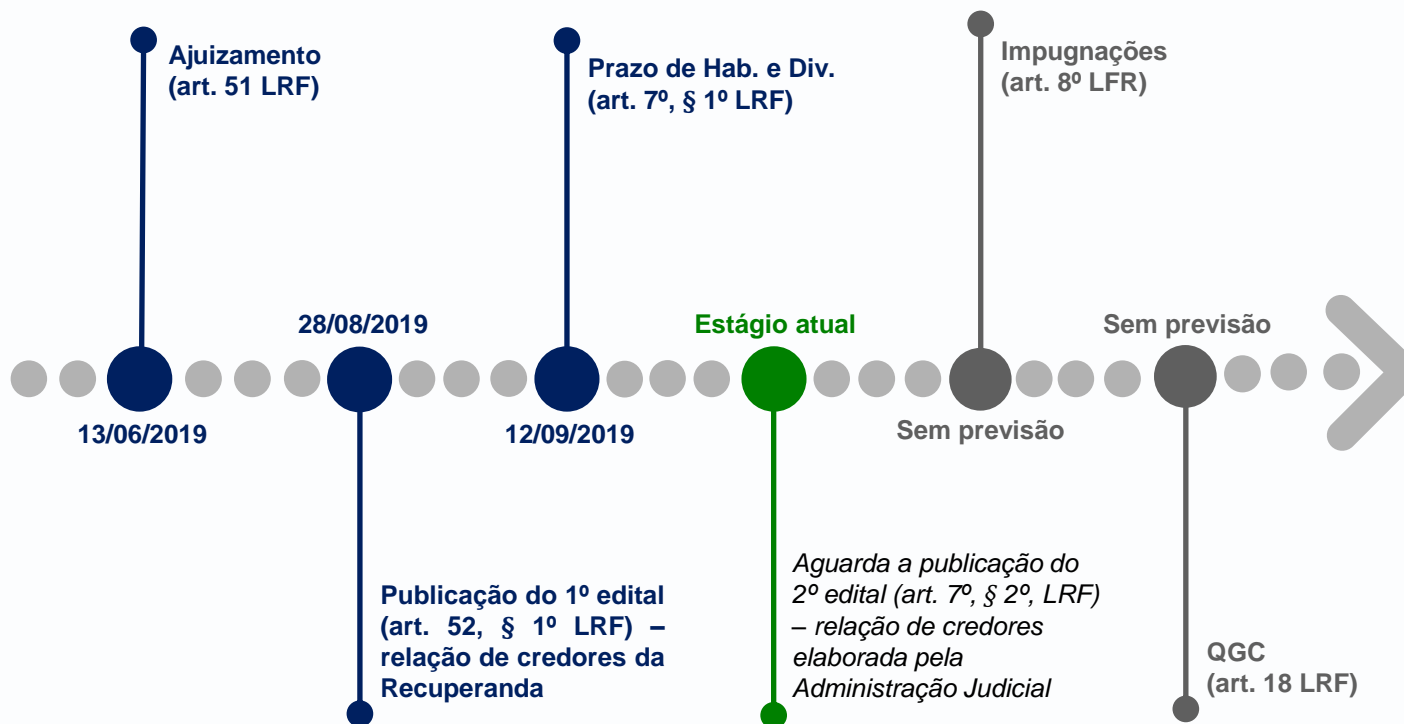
Ajuizamento
(art. 51 LRF)

13/06/2019

28/08/2019

Publicação do 1º edital (art. 52, § 1º LRF) – relação de credores da Recuperanda

Prazo de Hab. e Div.
(art. 7º, § 1º LRF)

12/09/2019

Estágio atual

Aguarda a publicação do 2º edital (art. 7º, § 2º, LRF) – relação de credores elaborada pela Administração Judicial

Impugnações
(art. 8º LFR)

Sem previsão

Sem previsão

QGC
(art. 18 LRF)